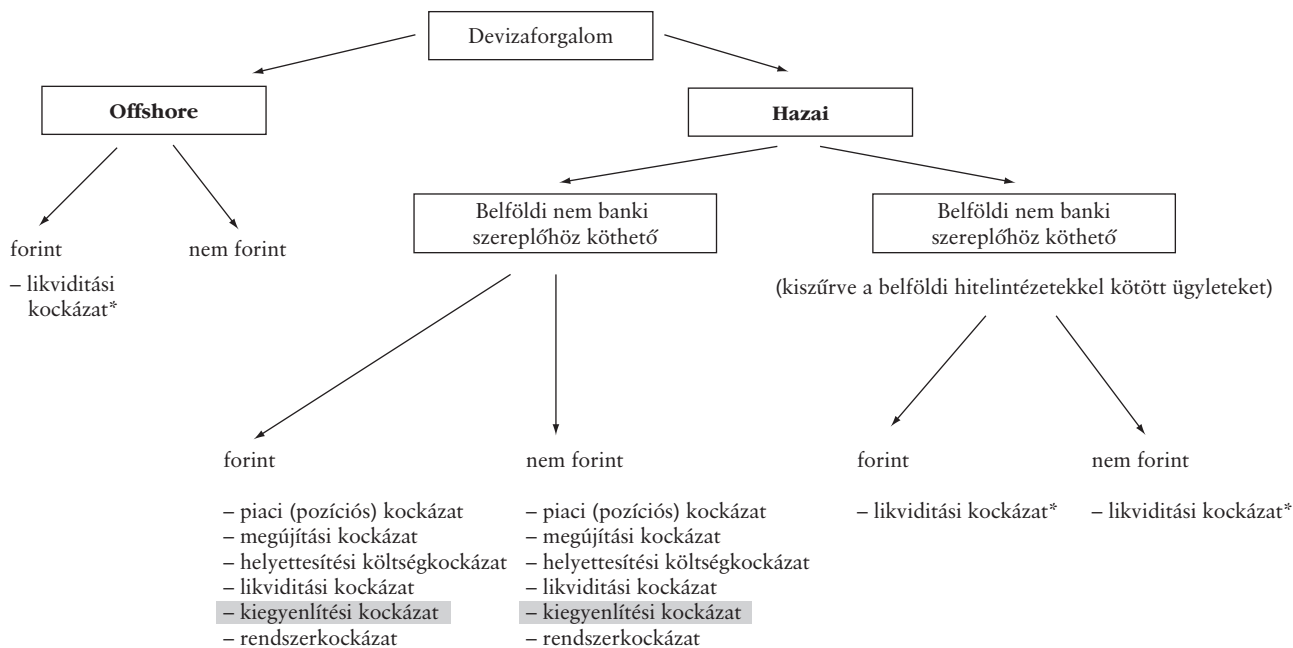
Devizaforgalom

Offshore

Hazai

forint

– likviditási kockázat*

nem forint

Belföldi nem banki szereplőhöz köthető

Belföldi nem banki szereplőhöz köthető

(kiszűrve a belföldi hitelintézetekkel kötött ügyleteket)

forint

– piaci (pozíciós) kockázat
– megújítási kockázat
– helyettesítési költségkockázat
– likviditási kockázat
– kiegyenlítési kockázat
– rendszerkockázat

nem forint

– piaci (pozíciós) kockázat
– megújítási kockázat
– helyettesítési költségkockázat
– likviditási kockázat
– kiegyenlítési kockázat
– rendszerkockázat

forint

– likviditási kockázat*

nem forint

– likviditási kockázat*